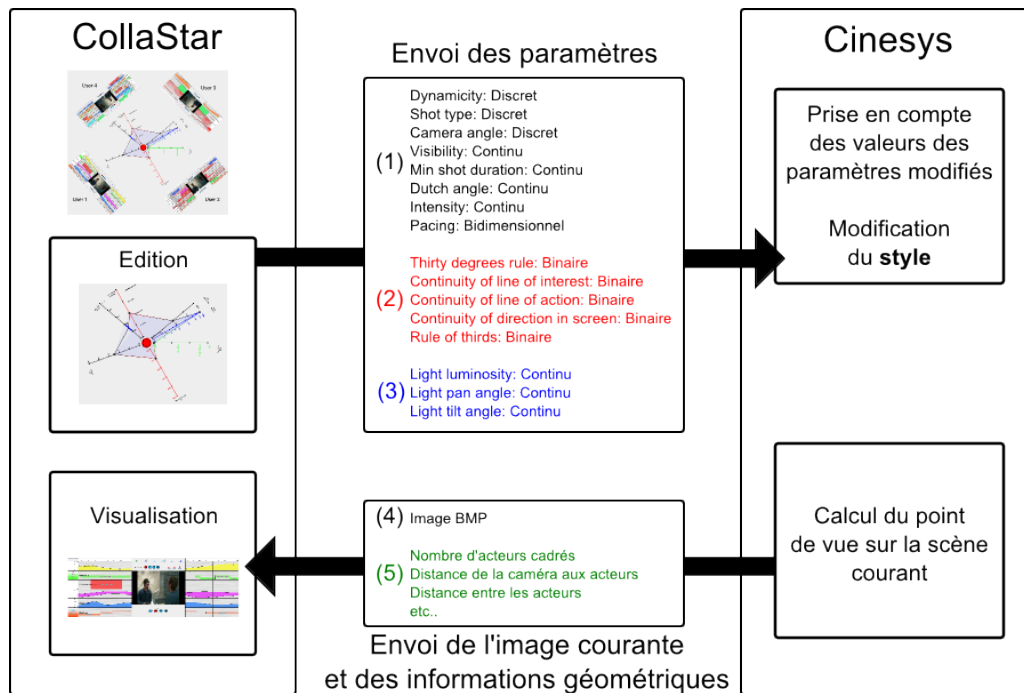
CollaStar

User 4
User 3
User 1
User 2

Edition

Visualisation

Envoi des paramètres

(1)
Dynamicity: Discret
Shot type: Discret
Camera angle: Discret
Visibility: Continu
Min shot duration: Continu
Dutch angle: Continu
Intensity: Continu
Pacing: Bidimensionnel

(2)
Thirty degrees rule: Binaire
Continuity of line of interest: Binaire
Continuity of line of action: Binaire
Continuity of direction in screen: Binaire
Rule of thirds: Binaire

(3)
Light luminosity: Continu
Light pan angle: Continu
Light tilt angle: Continu

(4) Image BMP

(5)
Nombre d'acteurs cadrés
Distance de la caméra aux acteurs
Distance entre les acteurs
etc..

Envoi de l'image courante et des informations géométriques

Cinesys

Prise en compte des valeurs des paramètres modifiés

Modification du **style**

Calcul du point de vue sur la scène courant